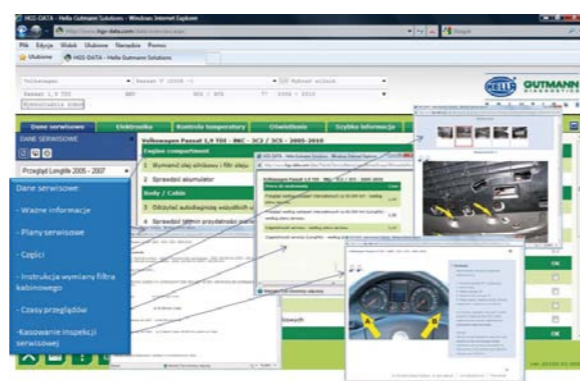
HGS-DATA - Hella Gutmann Solutions - Windows Internet Explorer

Plik Edycja Widok Ulubione Narzędzia Pomoc

Ulubione HGS-DATA - Hella Gutmann Solutions

Volkswagen

Passat 1,9 TDI

HELLA GUTMANN

Dane serwisowe Elektronika Kontrola temperatury Oświetlenie Szybka informacja

DANE SERWISOWE

Przegląd Longlife 2005 - 2007

Volkswagen Passat 1,9 TDI - BKC - 3C2 / 3C5 - 2005-2010

Engine compartment

1 Wymienić olej silnikowy i filtr oleju

2 Sprawdzić akumulator

Body / Cabin

3 Dźwignie autodiagnozę wszystkich u...

4 Sprawdzić termin przydatności ...

Dane serwisowe:

- Ważne informacje

- Plany serwisowe

- Części

- Instrukcja wymiany filtra kabinowego

- Czasy przeglądów

-Kasowanie inspekcji serwisowej

OK

OK

OK